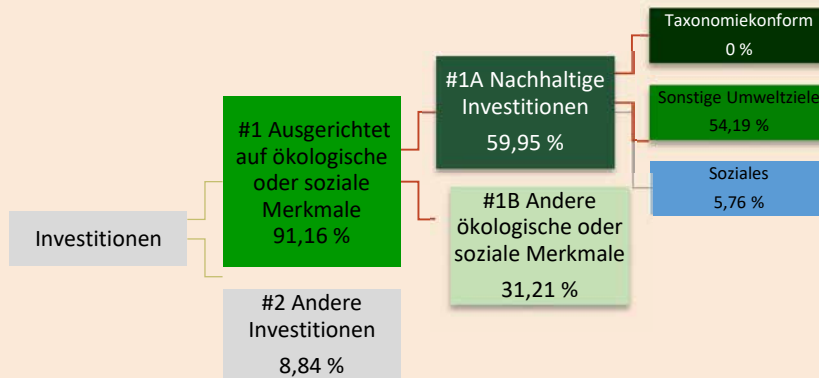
Investitionen

#1 Ausgerichtet auf ökologische oder soziale Merkmale
91,16 %

#2 Andere Investitionen
8,84 %

#1A Nachhaltige Investitionen
59,95 %

#1B Andere ökologische oder soziale Merkmale
31,21 %

Taxonomiekonform
0 %

Sonstige Umweltziele
54,19 %

Soziales
5,76 %